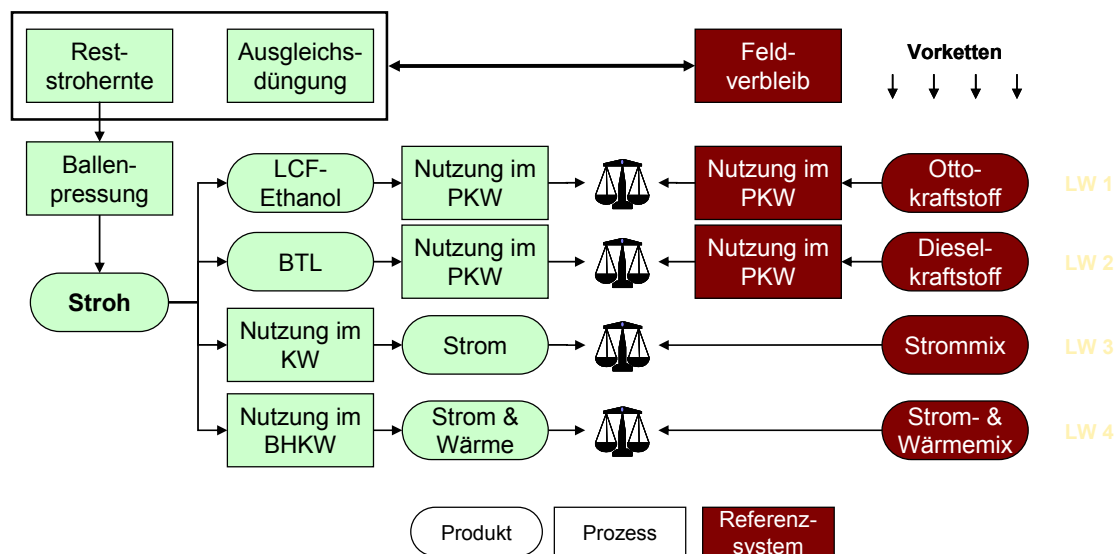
Reststrohernte

Ausgleichsdüngung

Feldverbleib

Vorketten

Ballenpressung

Stroh

LCF-Ethanol

Nutzung im PKW

Nutzung im PKW

Ottokraftstoff

LW 1

BTL

Nutzung im PKW

Nutzung im PKW

Dieselkraftstoff

LW 2

Nutzung im KW

Strom

Strommix

LW 3

Nutzung im BHKW

Strom & Wärme

Strom- & Wärmemix

LW 4

Produkt

Prozess

Referenzsystem